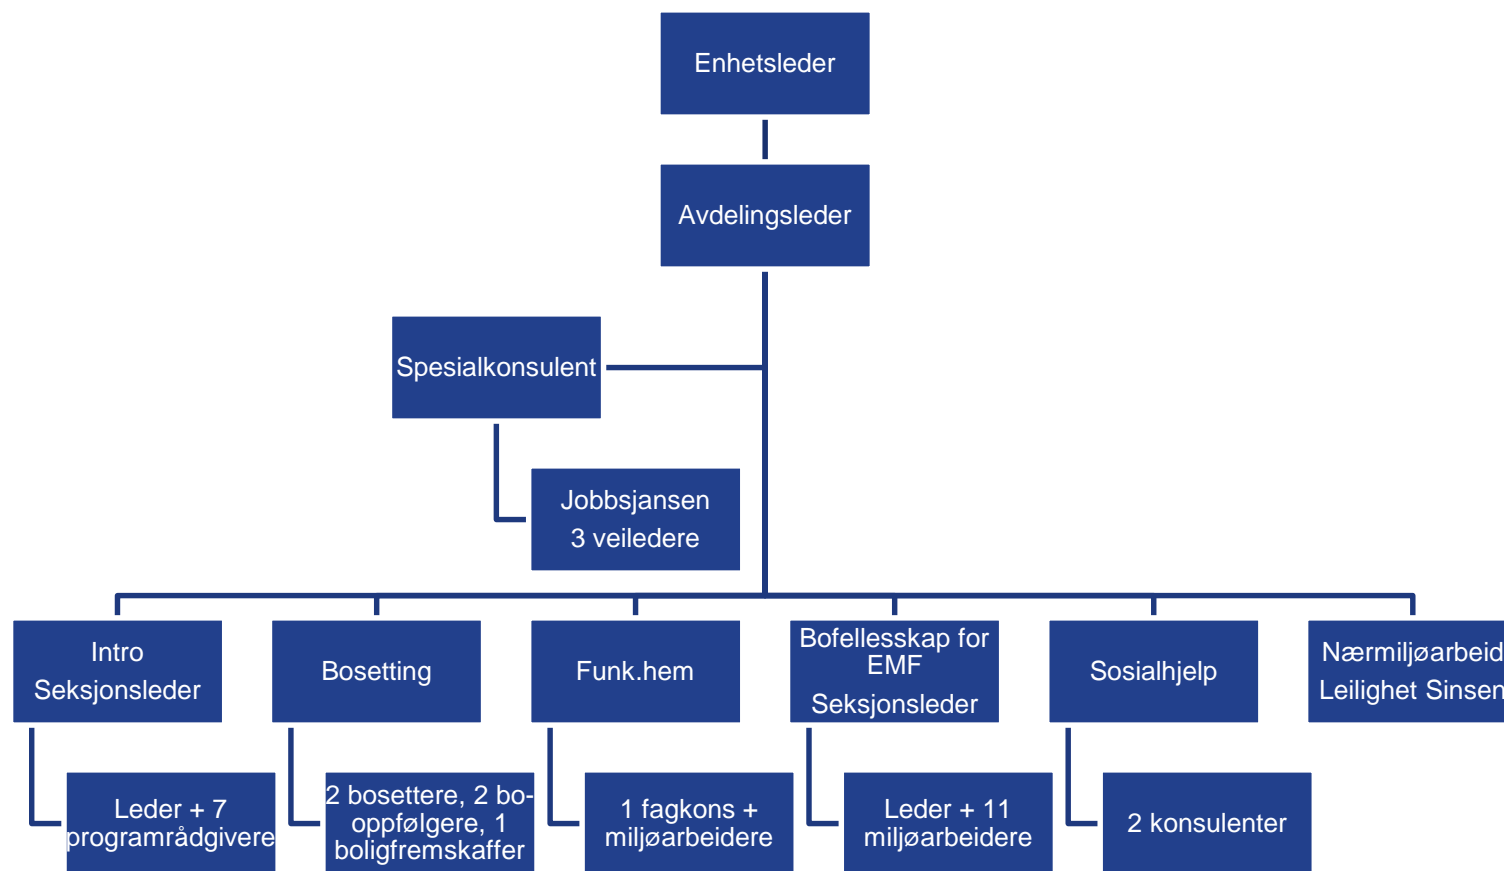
Enhetsleder

Avdelingsleder

Spesialkonsulent

Jobbsjansen
3 veiledere

Intro
Seksjonsleder

Bosetting

Funk.hem

Bofellesskap for EMF
Seksjonsleder

Sosialhjelp

Nærmiljøarbeid
Leilighet Sinsen

Leder + 7 programrådgivere

2 bosettere, 2 booppfølgere, 1 boligfremskaffer

1 fagkons + miljøarbeidere

Leder + 11 miljøarbeidere

2 konsulenter